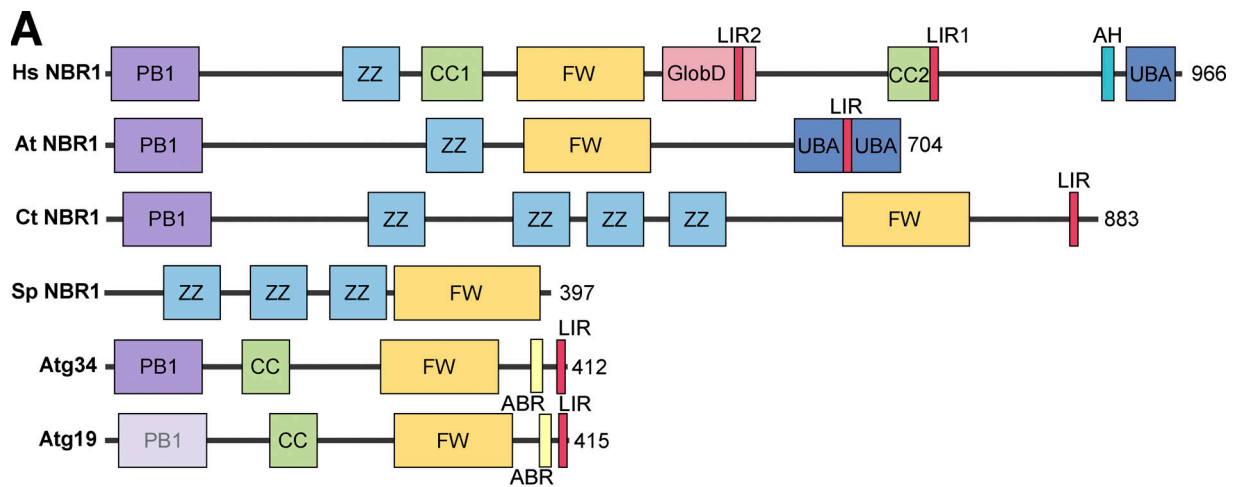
A

Hs NBR1 PB1 ZZ CC1 FW GlobD LIR2 CC2 LIR1 AH UBA 966

At NBR1 PB1 ZZ FW LIR UBA UBA 704

Ct NBR1 PB1 ZZ ZZ ZZ ZZ FW LIR 883

Sp NBR1 ZZ ZZ ZZ FW 397

Atg34 PB1 CC FW LIR 412

Atg19 PB1 CC FW ABR LIR 415 ABR